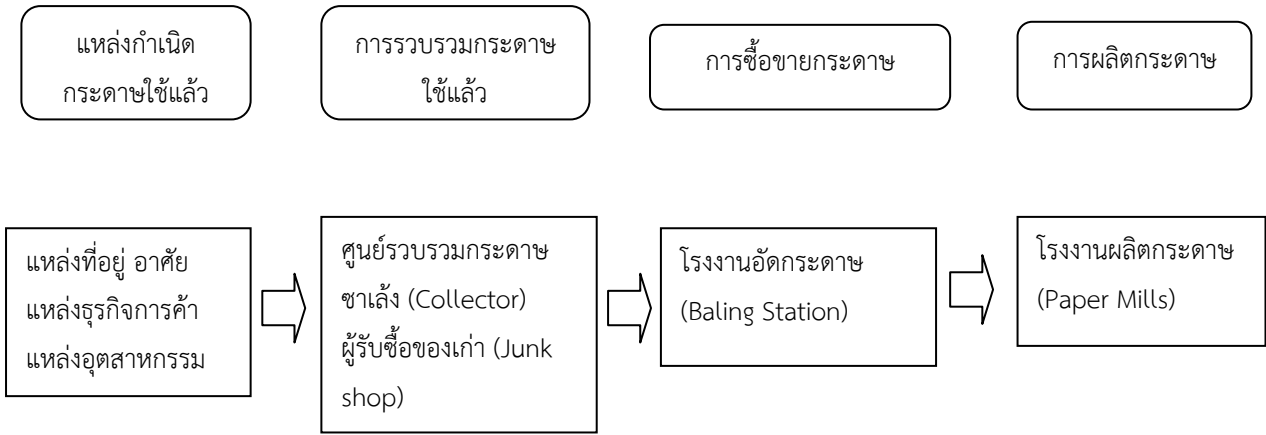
แหล่งกำเนิดกระดาษใช้แล้ว

การรวบรวมกระดาษใช้แล้ว

การซื้อขายกระดาษ

การผลิตกระดาษ

แหล่งที่อยู่ อาศัย
แหล่งธุรกิจการค้า
แหล่งอุตสาหกรรม

ศูนย์รวบรวมกระดาษ
ซาเล้ง (Collector)
ผู้รับซื้อของเก่า (Junk shop)

โรงงานอัดกระดาษ
(Baling Station)

โรงงานผลิตกระดาษ
(Paper Mills)